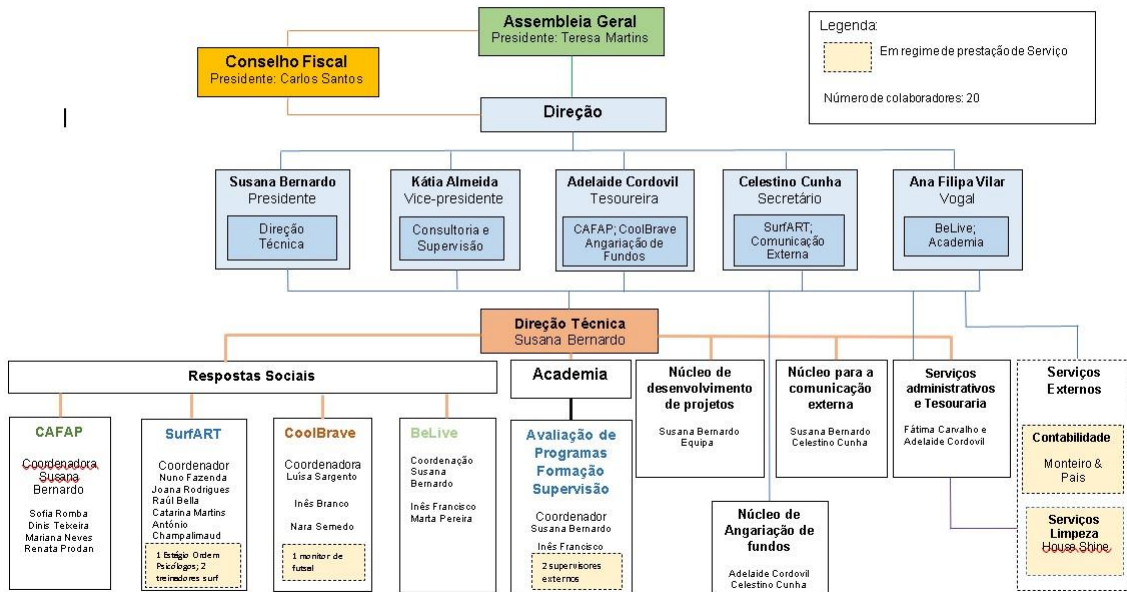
Assembleia Geral
Presidente: Teresa Martins

Conselho Fiscal
Presidente: Carlos Santos

Legenda:
Em regime de prestação de Serviço
Número de colaboradores: 20

Direção

Susana Bernardo
Presidente
Direção Técnica

Kátia Almeida
Vice-presidente
Consultoria e Supervisão

Adelaide Cordovil
Tesoureira
CAFAP; CoolBrave Angariação de Fundos

Celestino Cunha
Secretário
SurfART; Comunicação Externa

Ana Filipa Vilar
Vogal
BeLive; Academia

Direção Técnica
Susana Bernardo

Respostas Sociais

Academia

Núcleo de desenvolvimento de projetos
Susana Bernardo
Equipa

Núcleo para a comunicação externa
Susana Bernardo
Celestino Cunha

Serviços administrativos e Tesouraria
Fátima Carvalho e Adelaide Cordovil

Serviços Externos

Contabilidade
Monteiro & Pais

Serviços Limpeza
House Shine

CAFAP
Coordenadora Susana Bernardo
Sofia Romba
Dinis Teixeira
Mariana Neves
Renata Prodan

SurfART
Coordenador
Nuno Fazenda
Joana Rodrigues
Raúl Bella
Catarina Martins
António Champalimaud
1 Estágio Ordem Psicólogos; 2 treinadores surf

CoolBrave
Coordenadora
Luísa Sargento
Inês Branco
Nara Semedo
1 monitor de futsal

BeLive
Coordenação Susana Bernardo
Inês Francisco
Marta Pereira

Avaliação de Programas Formação Supervisão
Coordenador
Susana Bernardo
Inês Francisco
2 supervisores externos

Núcleo de Angariação de fundos
Adelaide Cordovil
Celestino Cunha